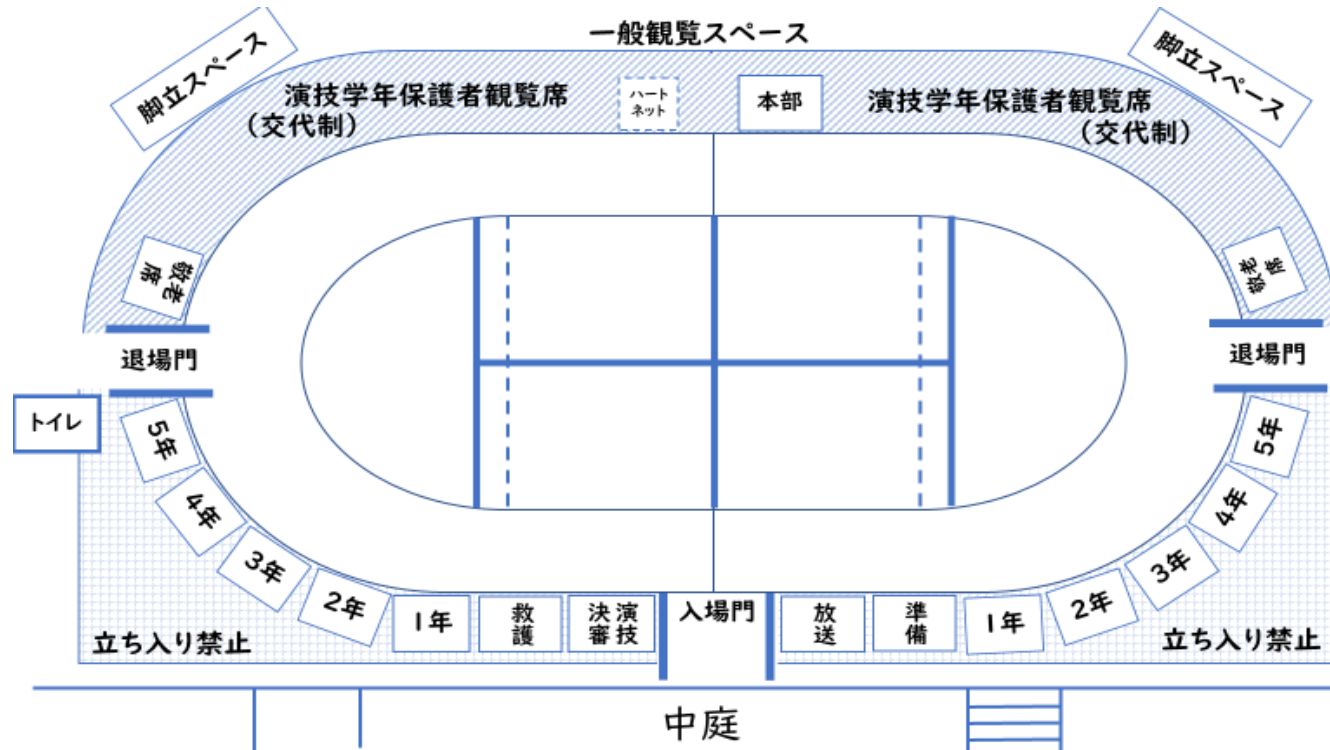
一般観覧スペース

脚立スペース

脚立スペース

演技学年保護者観覧席
（交代制）

ハート
ネット

本部

演技学年保護者観覧席
（交代制）

敬老席

敬老席

退場門

退場門

トイレ

5年

4年

3年

2年

1年

救護

決審 演技

入場門

放送

準備

1年

2年

3年

4年

5年

立ち入り禁止

立ち入り禁止

中庭